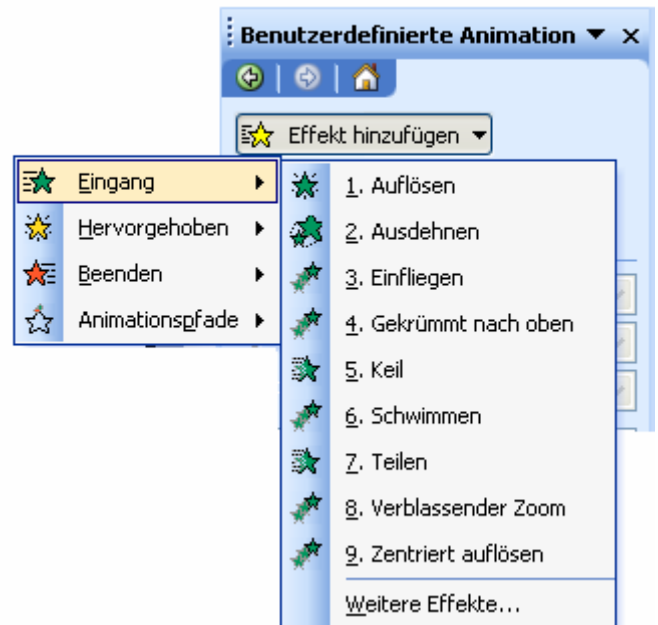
Benutzerdefinierte Animation ▼ ×

Effekt hinzufügen ▼

Eingang ▶
Hervorgehoben ▶
Beenden ▶
Animationspfade ▶

1. Auflösen
2. Ausdehnen
3. Einfliegen
4. Gekrümmt nach oben
5. Keil
6. Schwimmen
7. Teilen
8. Verblassender Zoom
9. Zentriert auflösen
Weitere Effekte...